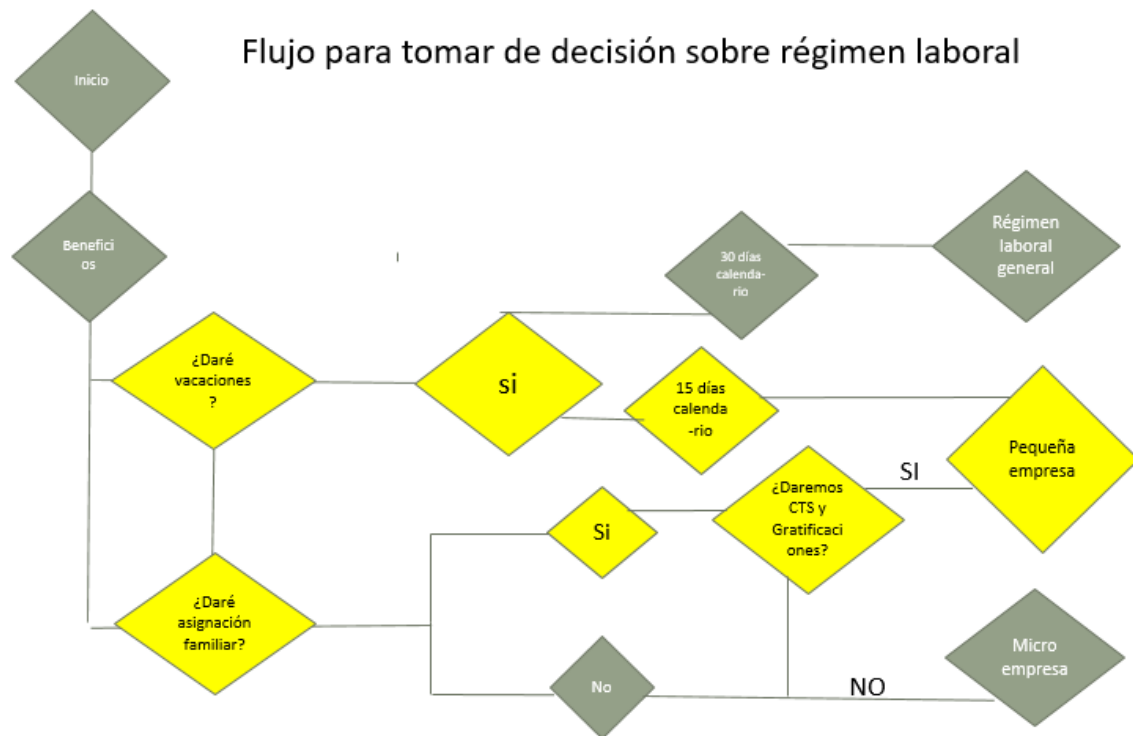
Flujo para tomar de decisión sobre régimen laboral

Inicio

Benefici os

30 días calenda-rio

Régimen laboral general

¿Daré vacaciones ?

SI

15 días calenda -rio

Pequeña empresa

SI

¿Daremos CTS y Gratificaci ones?

Si

¿Daré asignación familiar?

No

NO

Micro empresa